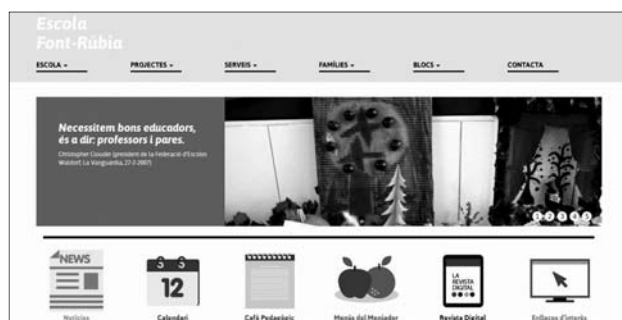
Escola
Font-Rúbia

ESCOLA ▾ PROJECTES ▾ SERVEIS ▾ FAMÍLIES ▾ BLOCS ▾ CONTACTA

Necessitem bons educadors, és a dir: professors i pares.

Christopher Clouder (president de la Federació d'Escoles Waldorf, La Vanguardia, 27-3-2007)

1 2 3 4 5

NEWS

12

LA REVISTA DIGITAL

Notícies Calendari Cafè Pedagògic Menús del Menjador Revista Digital Enllaços d'interès